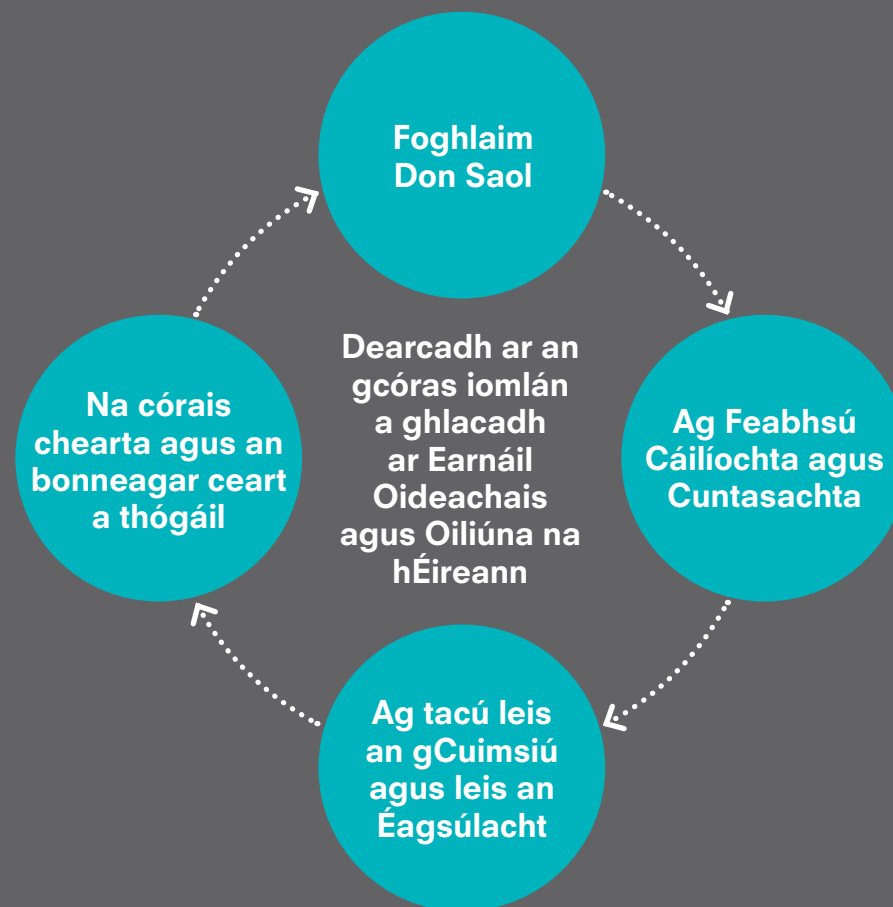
Foghlaim Don Saol

Ag Feabhsú Cáilíochta agus Cuntasachta

Ag tacú leis an gCuimsiú agus leis an Éagsúlacht

Na córais chearta agus an bonneagar ceart a thógáil

Dearcadh ar an gcóras iomlán a ghlacadh ar Earnáil Oideachais agus Oiliúna na hÉireann